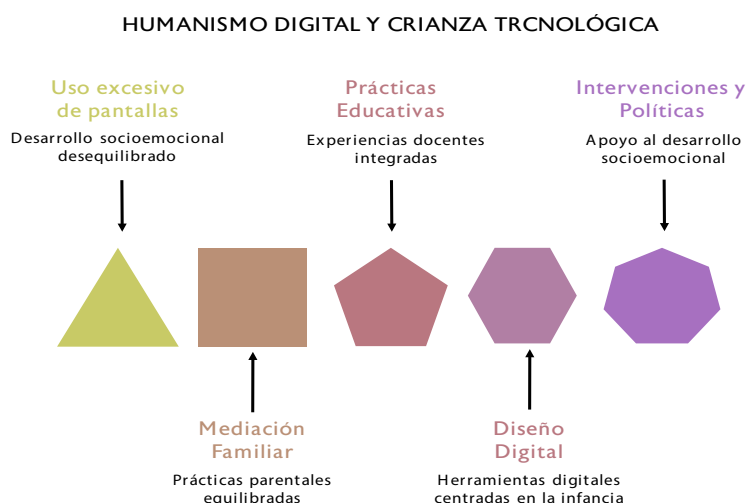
HUMANISMO DIGITAL Y CRIANZA TRCNOLÓGICA

Uso excesivo de pantallas
Desarrollo socioemocional desequilibrado

Prácticas Educativas
Experiencias docentes integradas

Intervenciones y Políticas
Apoyo al desarrollo socioemocional

Mediación Familiar
Prácticas parentales equilibradas

Diseño Digital
Herramientas digitales centradas en la infancia